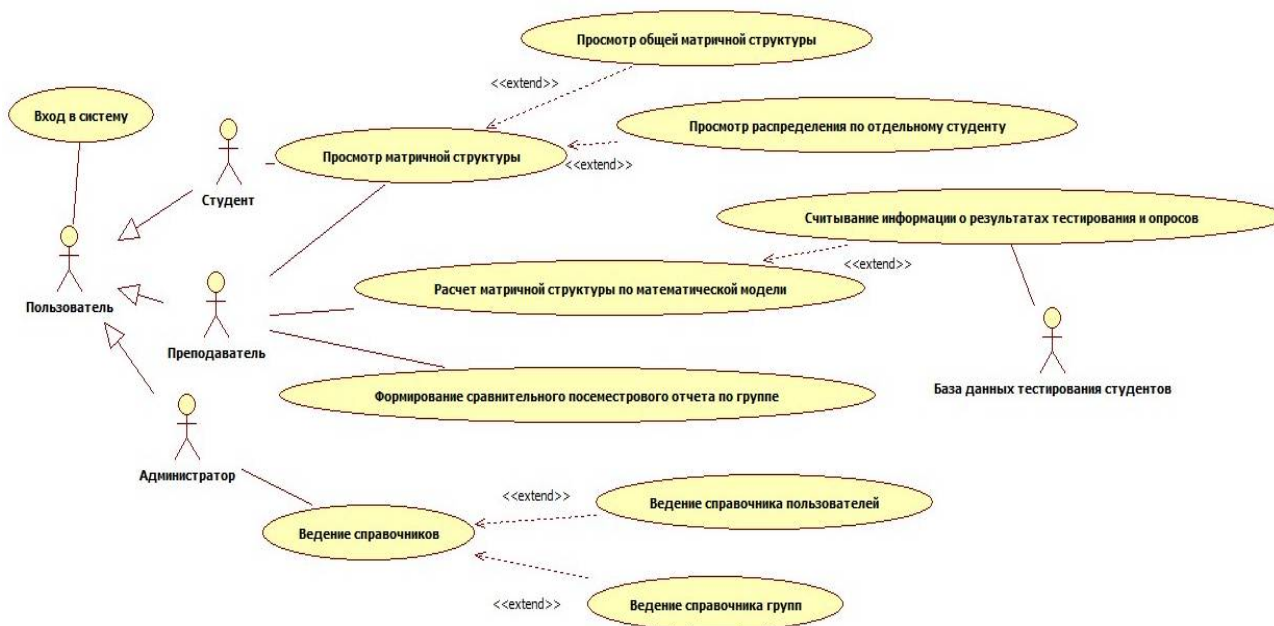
Просмотр общей матричной структуры

<<extend>>

Вход в систему

Просмотр распределения по отдельному студенту

Просмотр матричной структуры

<<extend>>

Студент

Считывание информации о результатах тестирования и опросов

<<extend>>

Расчет матричной структуры по математической модели

Пользователь

Преподаватель

Формирование сравнительного посеместрового отчета по группе

База данных тестирования студентов

Администратор

<<extend>>

Ведение справочника пользователей

Ведение справочников

<<extend>>

Ведение справочника групп